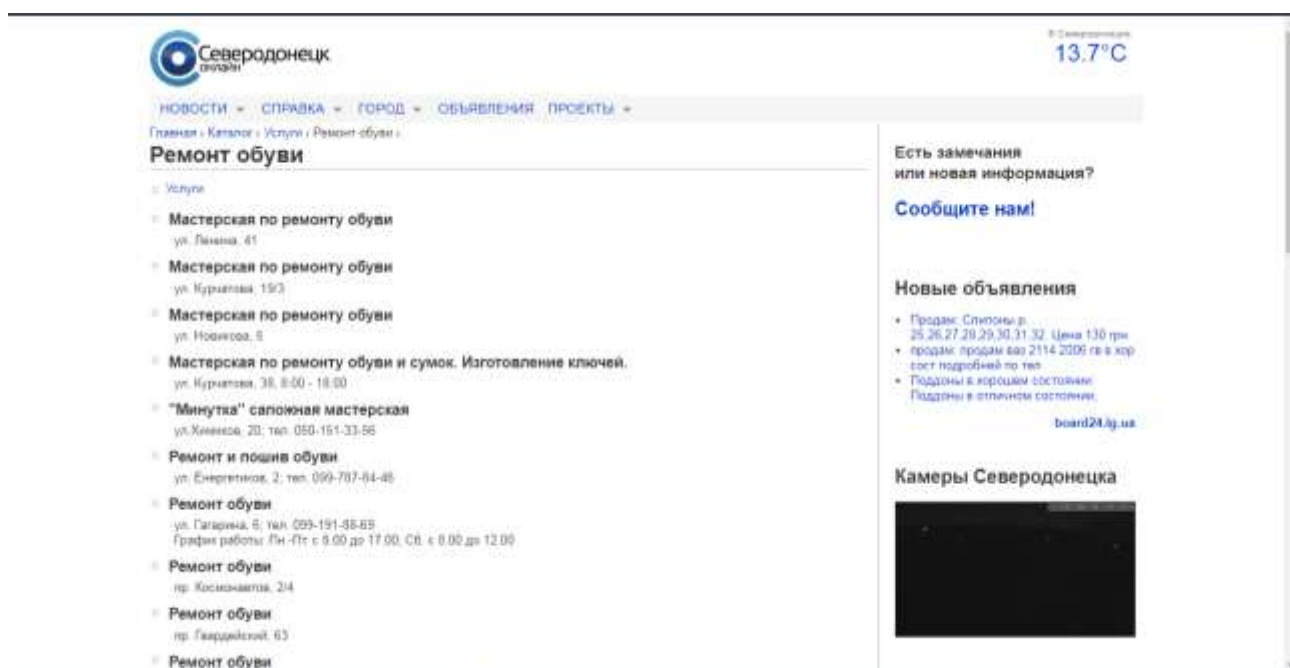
Северодонецк
онлайн

В Северодонецке
13.7°C

НОВОСТИ ▾ СПРАВКА ▾ ГОРОД ▾ ОБЪЯВЛЕНИЯ ПРОЕКТЫ ▾

Главная › Каталог › Услуги › Ремонт обуви ›

Ремонт обуви

Услуги

Мастерская по ремонту обуви
ул. Ленина, 41

Мастерская по ремонту обуви
ул. Курчатова, 19/3

Мастерская по ремонту обуви
ул. Новикова, 5

Мастерская по ремонту обуви и сумок. Изготовление ключей.
ул. Курчатова, 38, 8:00 - 18:00

"Минутка" сапожная мастерская
ул.Химиков, 20; тел. 050-151-33-56

Ремонт и пошив обуви
ул. Енергетиков, 2; тел. 099-787-84-46

Ремонт обуви
ул. Гагарина, 6; тел. 099-191-88-69
График работы: Пн.-Пт. с 8.00 до 17.00, Сб. с 8.00 до 12.00

Ремонт обуви
пр. Космонавтов, 2/4

Ремонт обуви
пр. Гвардейский, 63

Ремонт обуви

Есть замечания или новая информация?

Сообщите нам!

Новые объявления

Продам: Слипоны р. 25,26,27,28,29,30,31,32. Цена 130 грн
продам: продам ваз 2114 2006 гв в хор сост подробней по тел
Поддоны в хорошем состоянии: Поддоны в отличном состоянии.

board24.lg.ua

Камеры Северодонецка